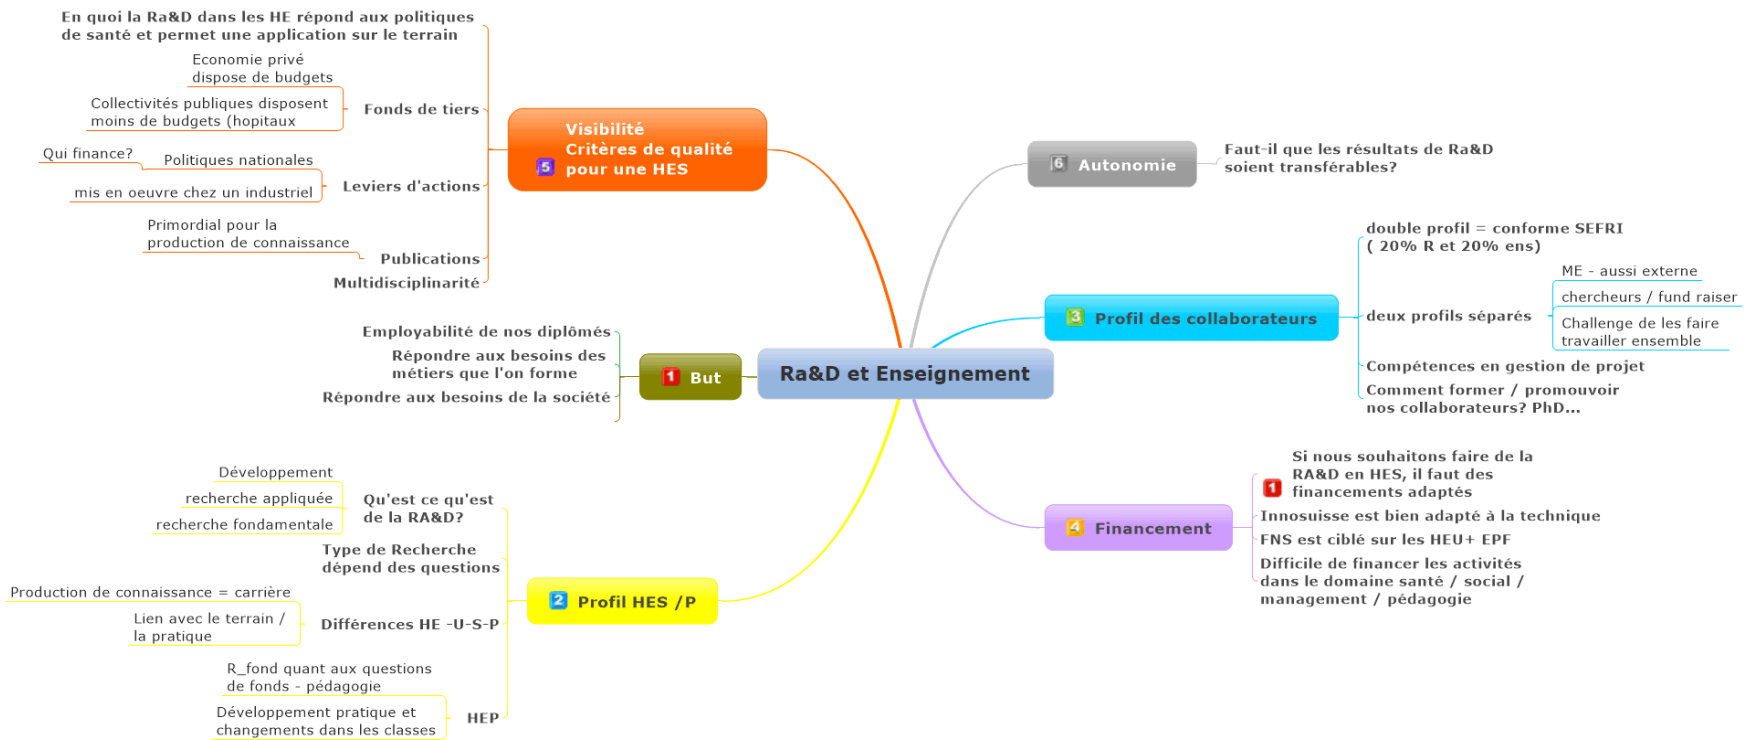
Ra&D et Enseignement

5 Visibilité
Critères de qualité
pour une HES

En quoi la Ra&D dans les HE répond aux politiques de santé et permet une application sur le terrain

Fonds de tiers
Economie privé dispose de budgets
Collectivités publiques disposent moins de budgets (hopitaux

Leviers d'actions
Politiques nationales
Qui finance?
mis en oeuvre chez un industriel

Publications
Primordial pour la production de connaissance

Multidisciplinarité

1 But
Employabilité de nos diplômés
Répondre aux besoins des métiers que l'on forme
Répondre aux besoins de la société

2 Profil HES /P
Qu'est ce qu'est de la RA&D?
Développement
recherche appliquée
recherche fondamentale
Type de Recherche dépend des questions
Différences HE -U-S-P
Production de connaissance = carrière
Lien avec le terrain / la pratique
HEP
R_fond quant aux questions de fonds - pédagogie
Développement pratique et changements dans les classes

6 Autonomie
Faut-il que les résultats de Ra&D soient transférables?

3 Profil des collaborateurs
double profil = conforme SEFRI ( 20% R et 20% ens)
deux profils séparés
ME - aussi externe
chercheurs / fund raiser
Challenge de les faire travailler ensemble
Compétences en gestion de projet
Comment former / promouvoir nos collaborateurs? PhD...

4 Financement
1 Si nous souhaitons faire de la RA&D en HES, il faut des financements adaptés
Innosuisse est bien adapté à la technique
FNS est ciblé sur les HEU+ EPF
Difficile de financer les activités dans le domaine santé / social / management / pédagogie